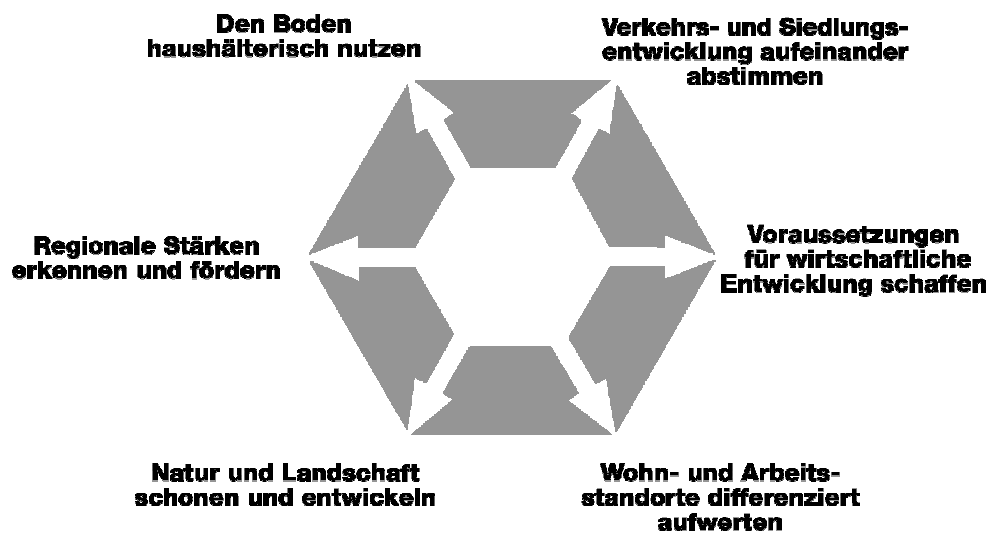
Den Boden haushälterisch nutzen

Verkehrs- und Siedlungsentwicklung aufeinander abstimmen

Regionale Stärken erkennen und fördern

Voraussetzungen für wirtschaftliche Entwicklung schaffen

Natur und Landschaft schonen und entwickeln

Wohn- und Arbeitsstandorte differenziert aufwerten